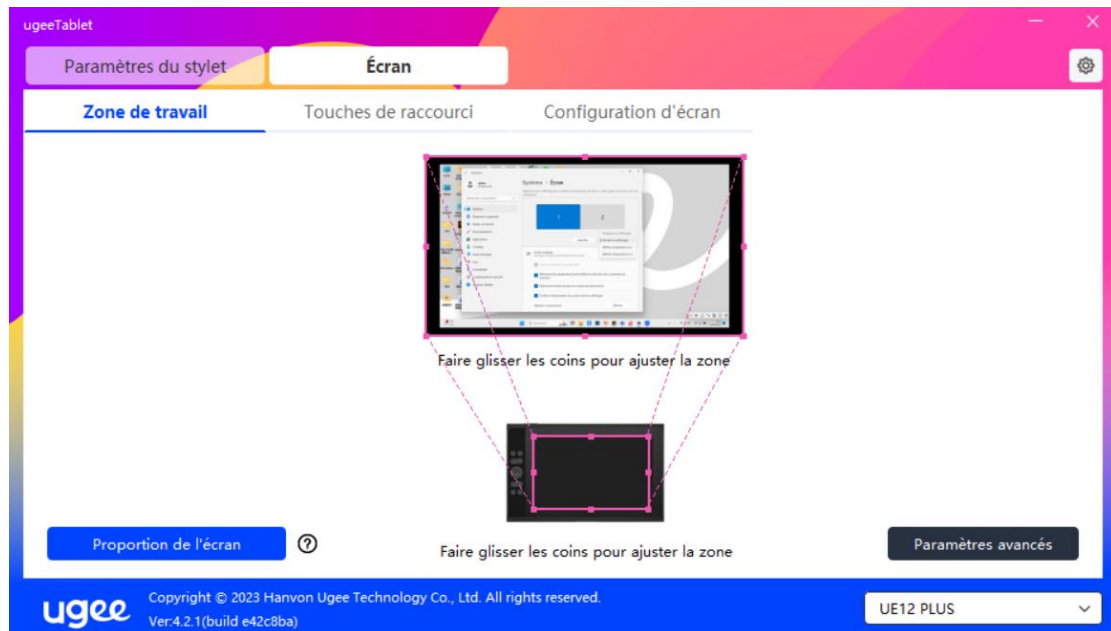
ugeeTablet

Paramètres du stylet

Écran

Zone de travail

Touches de raccourci

Configuration d'écran

Faire glisser les coins pour ajuster la zone

Faire glisser les coins pour ajuster la zone

Proportion de l'écran

?

Paramètres avancés

ugee

Copyright © 2023 Hanvon Ugee Technology Co., Ltd. All rights reserved.

Ver:4.2.1(build e42c8ba)

UE12 PLUS